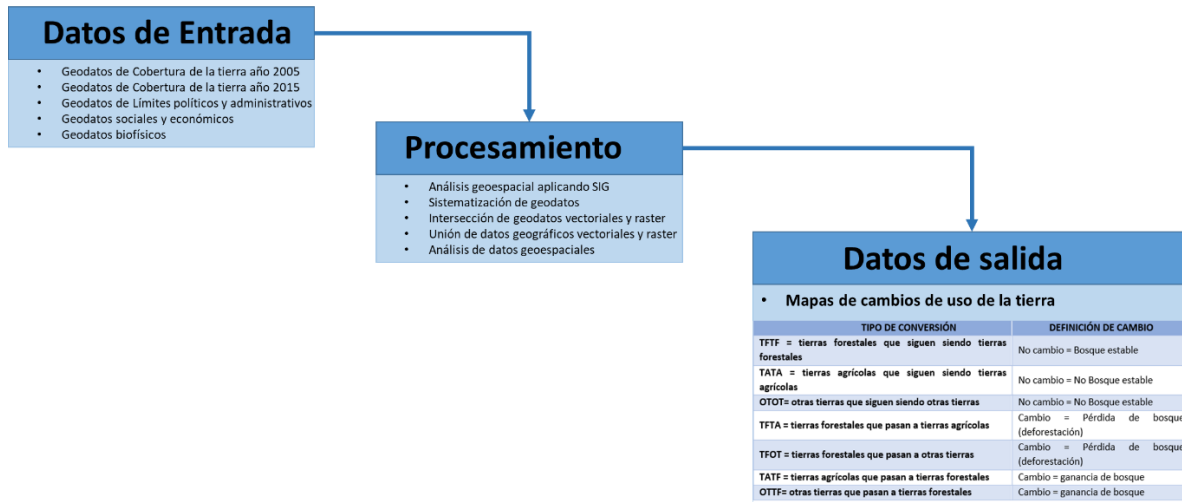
Datos de Entrada

- Geodatos de Cobertura de la tierra año 2005
- Geodatos de Cobertura de la tierra año 2015
- Geodatos de Límites políticos y administrativos
- Geodatos sociales y económicos
- Geodatos biofísicos

Procesamiento

- Análisis geoespacial aplicando SIG
- Sistematización de geodatos
- Intersección de geodatos vectoriales y raster
- Unión de datos geográficos vectoriales y raster
- Análisis de datos geoespaciales

Datos de salida

- Mapas de cambios de uso de la tierra

| TIPO DE CONVERSIÓN | DEFINICIÓN DE CAMBIO |
|---|---|
| TFTF = tierras forestales que siguen siendo tierras forestales | No cambio = Bosque estable |
| TATA = tierras agrícolas que siguen siendo tierras agrícolas | No cambio = No Bosque estable |
| OTOT= otras tierras que siguen siendo otras tierras | No cambio = No Bosque estable |
| TFTA = tierras forestales que pasan a tierras agrícolas | Cambio = Pérdida de bosque (deforestación) |
| TFOT = tierras forestales que pasan a otras tierras | Cambio = Pérdida de bosque (deforestación) |
| TATF = tierras agrícolas que pasan a tierras forestales | Cambio = ganancia de bosque |
| OTTF= otras tierras que pasan a tierras forestales | Cambio = ganancia de bosque |